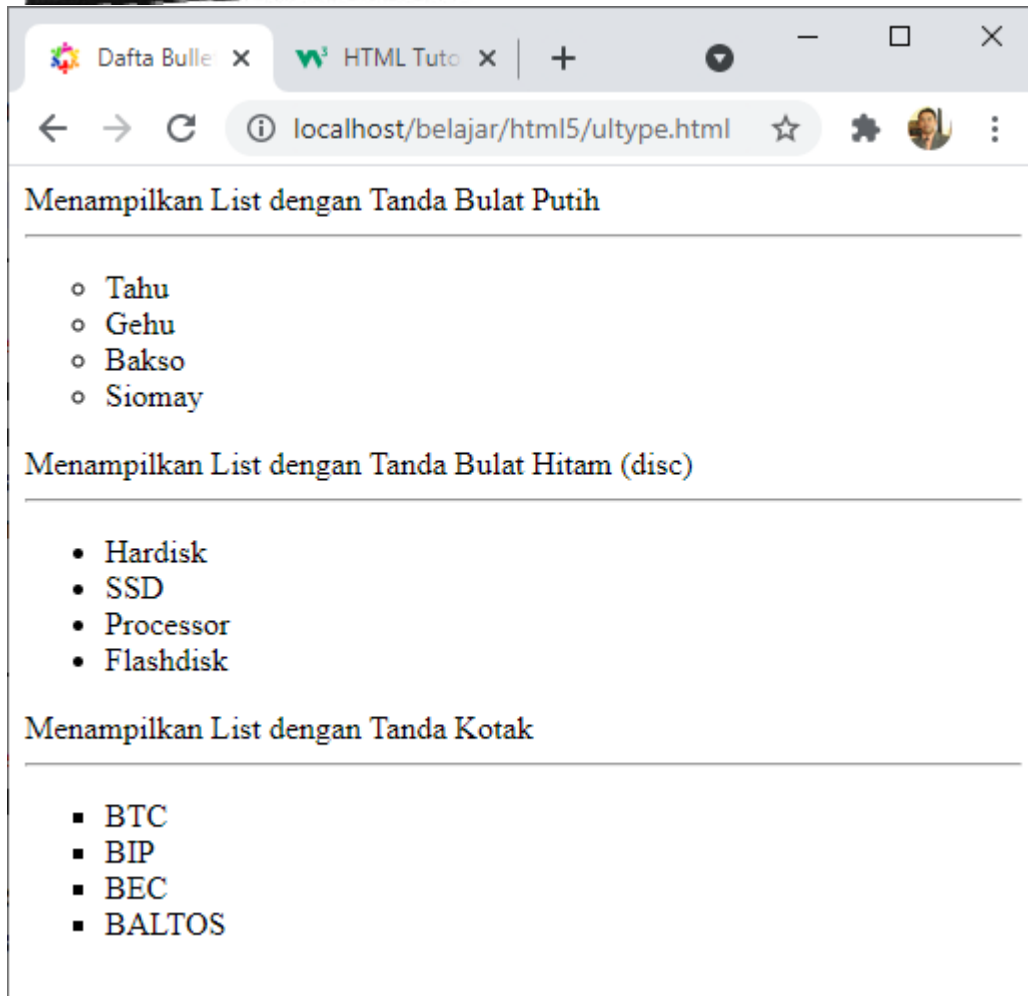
Dafta Bulle ×   HTML Tuto ×   +

localhost/belajar/html5/ultype.html

Menampilkan List dengan Tanda Bulat Putih

- Tahu
- Gehu
- Bakso
- Siomay

Menampilkan List dengan Tanda Bulat Hitam (disc)

- Hardisk
- SSD
- Processor
- Flashdisk

Menampilkan List dengan Tanda Kotak

- BTC
- BIP
- BEC
- BALTOS